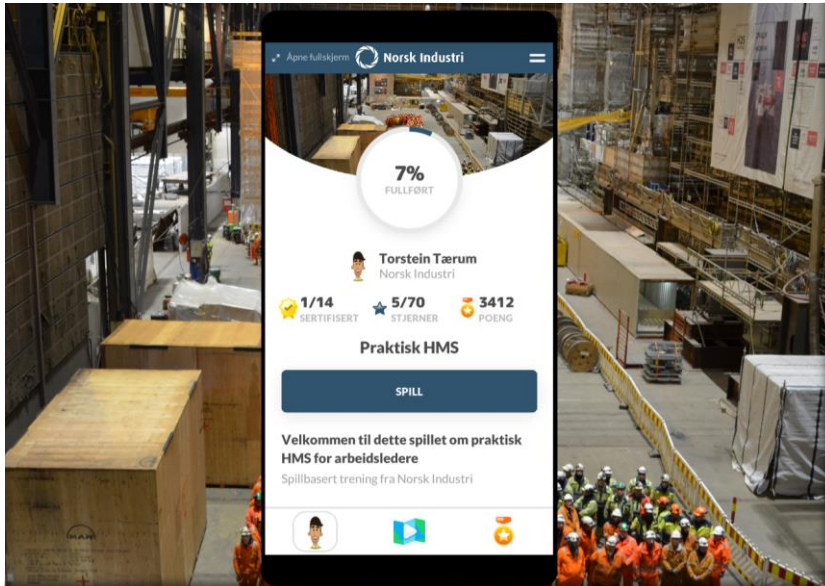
Åpne fullskjerm Norsk Industri

7%
FULLFØRT

Torstein Tærum
Norsk Industri

1/14 SERTIFISERT
5/70 STJERNER
3412 POENG

Praktisk HMS

SPILL

Velkommen til dette spillet om praktisk HMS for arbeidsledere

Spillbasert trening fra Norsk Industri